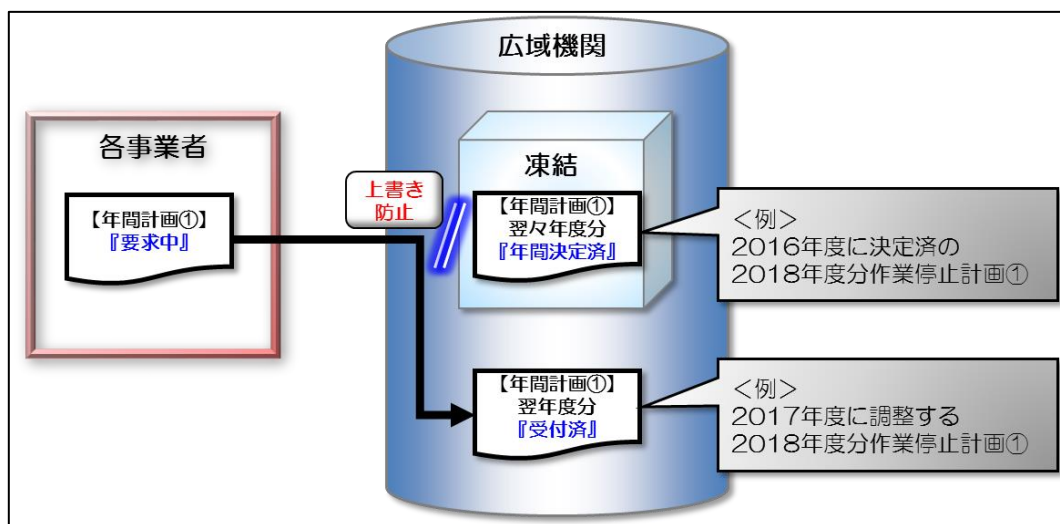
広域機関

各事業者

【年間計画①】
『要求中』

上書き防止

凍結

【年間計画①】
翌々年度分
『年間決定済』

<例>
2016年度に決定済の
2018年度分作業停止計画①

【年間計画①】
翌年度分
『受付済』

<例>
2017年度に調整する
2018年度分作業停止計画①